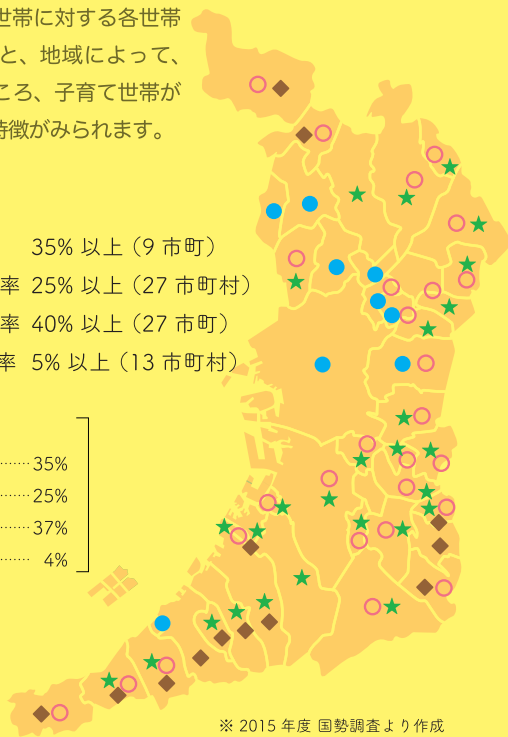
世帯に対する各世帯
と、地域によって、
ころ、子育て世帯が
特徴がみられます。

35% 以上（9 市町）
率 25% 以上（27 市町村）
率 40% 以上（27 市町）
率 5% 以上（13 市町村）

35%
25%
37%
4%

※ 2015 年度 国勢調査より作成